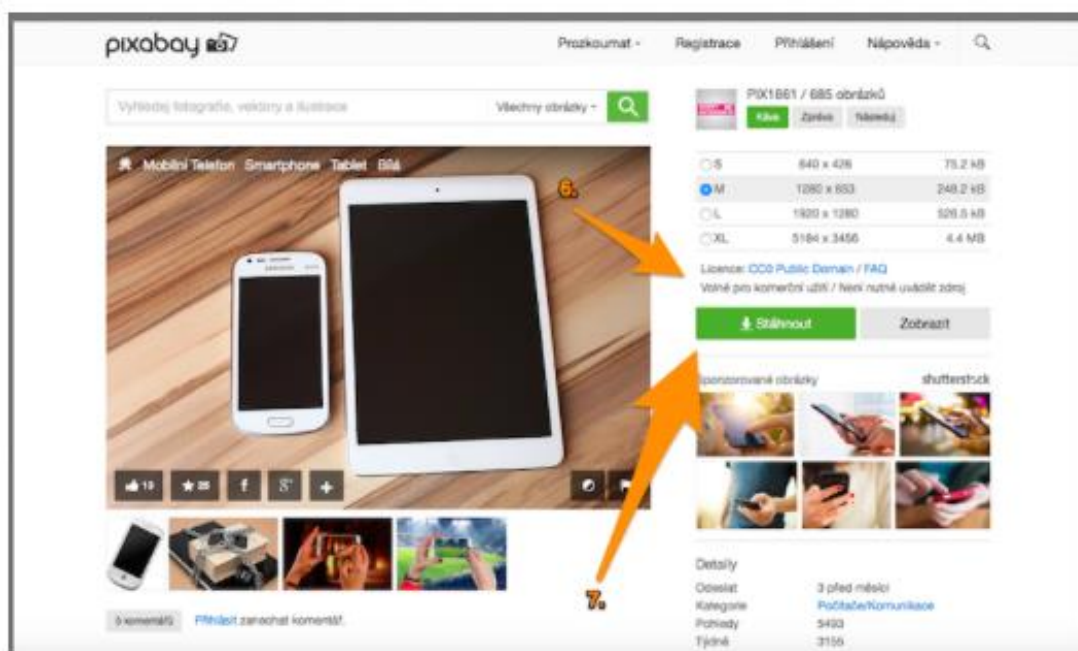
pixabay

Prozkoumat · Registrace Přihlášení Nápověda ·

Vyhledej fotografie, vektory a ilustrace

Všechny obrázky ·

PIX1861 / 685 obrázků

Káva Zprávu Následuj

Mobilní Telefon Smartphone Tablet Bílá

6.

| | | |
|---|---|---|
| S | 640 x 426 | 75.2 kB |
| M | 1280 x 853 | 248.2 kB |
| L | 1920 x 1280 | 526.5 kB |
| XL | 5184 x 3456 | 4.4 MB |

Licence: CC0 Public Domain / FAQ
Volné pro komerční užití / Není nutné uvádět zdroj

Stáhnout Zobrazit

Sponzorované obrázky shutterstock

19 38 f 8⁺ +

7.

5 komentářů Přihlásit zanechat komentář.

Detaily

| | |
|---|---|
| Odeslat | 3 před měsíci |
| Kategorie | Počítače/Komunikace |
| Pohledy | 5493 |
| Týdně | 3155 |